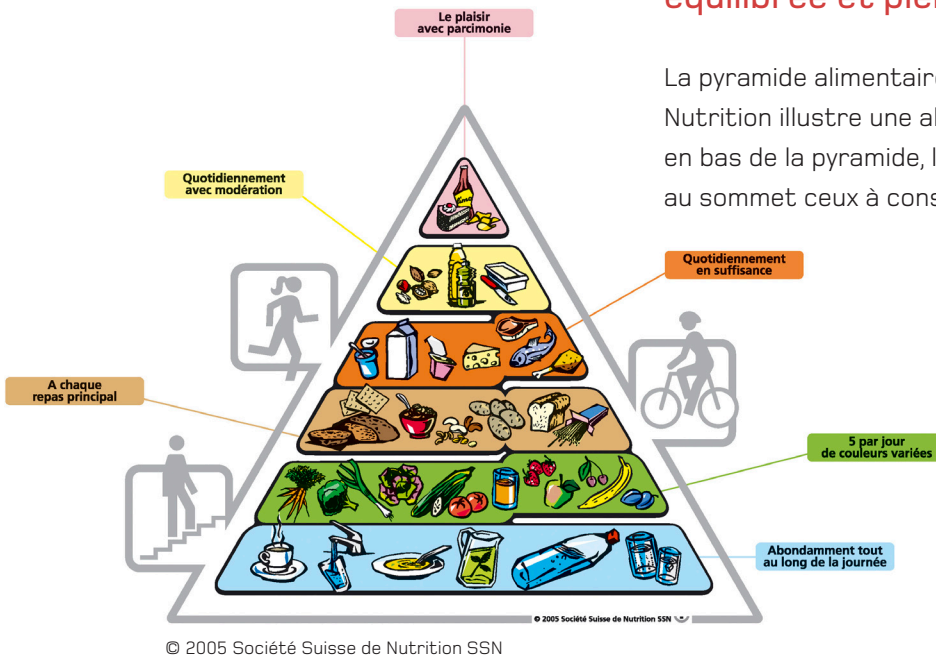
équilibrée et ple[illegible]

La pyramide alimentair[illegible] Nutrition illustre une al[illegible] en bas de la pyramide, l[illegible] au sommet ceux à cons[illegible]

Le plaisir avec parcimonie

Quotidiennement avec modération

Quotidiennement en suffisance

A chaque repas principal

5 par jour de couleurs variées

Abondamment tout au long de la journée

© 2005 Société Suisse de Nutrition SSN

© 2005 Société Suisse de Nutrition SSN